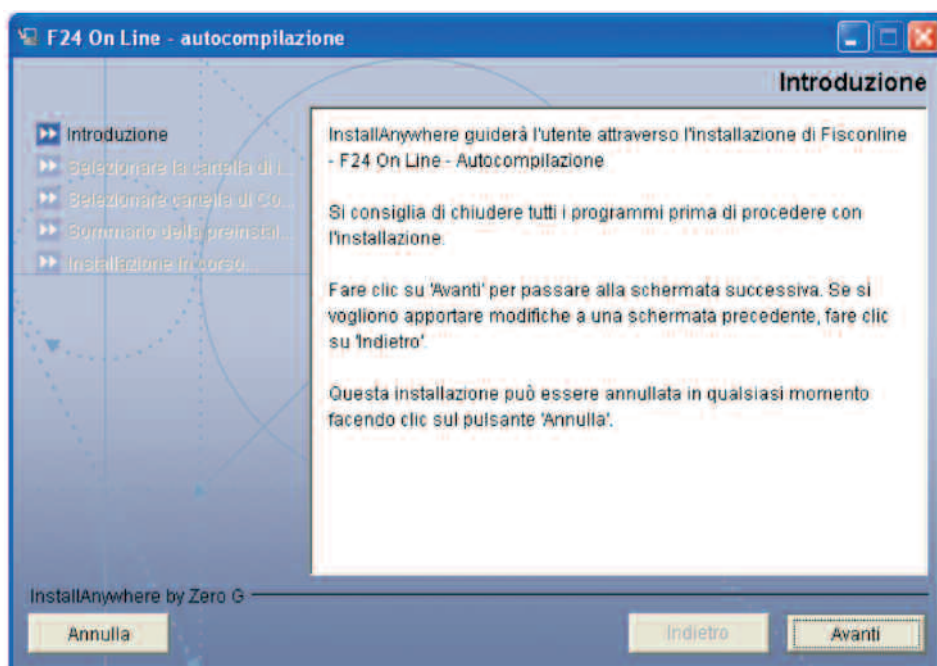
F24 On Line - autocompilazione

Introduzione

Introduzione
Selezionare la cartella di i...
Selezionare cartella di Co...
Sommario della preinstal...
Installazione in corso...

InstallAnywhere guiderà l'utente attraverso l'installazione di Fisconline - F24 On Line - Autocompilazione

Si consiglia di chiudere tutti i programmi prima di procedere con l'installazione.

Fare clic su 'Avanti' per passare alla schermata successiva. Se si vogliono apportare modifiche a una schermata precedente, fare clic su 'Indietro'.

Questa installazione può essere annullata in qualsiasi momento facendo clic sul pulsante 'Annulla'.

InstallAnywhere by Zero G

Annulla

Indietro

Avanti